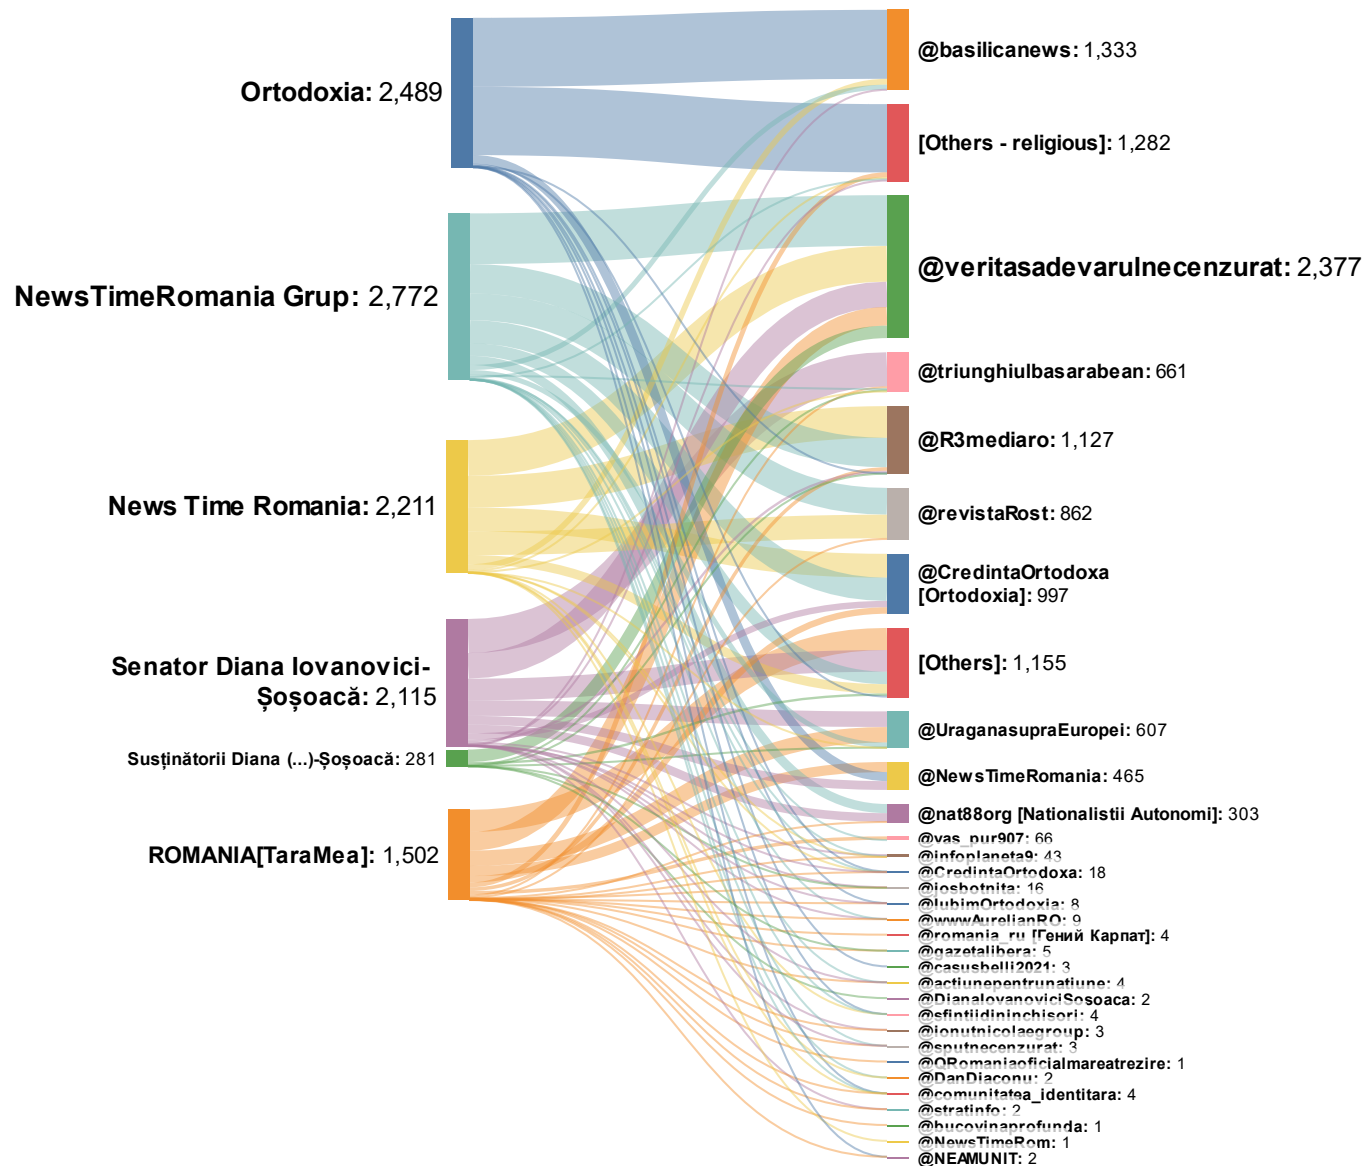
**Ortodoxia:** 2,489

**NewsTimeRomania Grup:** 2,772

**News Time Romania:** 2,211

**Senator Diana Iovanovici-Șoșoacă:** 2,115

**Susținătorii Diana (...)-Șoșoacă:** 281

**ROMANIA[TaraMea]:** 1,502

**@basilicanews:** 1,333
**[Others - religious]:** 1,282
**@veritasadevarulnecenzurat:** 2,377
**@triunghiulbasarabean:** 661
**@R3mediaro:** 1,127
**@revistaRost:** 862
**@CredintaOrtodoxa [Ortodoxia]:** 997
**[Others]:** 1,155
**@UraganasupraEuropei:** 607
**@NewsTimeRomania:** 465
**@nat88org [Nationalistii Autonomi]:** 303
**@vas_pur907:** 66
**@infoplaneta9:** 43
**@CredintaOrtodoxa:** 18
**@iosbotnita:** 16
**@IubimOrtodoxia:** 8
**@wwwAurelianRO:** 9
**@romania_ru [Гений Карпат]:** 4
**@gazetalibera:** 5
**@casusbelli2021:** 3
**@actiunepentrunatiune:** 4
**@DianaIovanoviciSosoaca:** 2
**@sfintiidininchisori:** 4
**@ionutnicolaegroup:** 3
**@sputnecenzurat:** 3
**@QRomaniaoficialmareatrezire:** 1
**@DanDiaconu:** 2
**@comunitatea_identitara:** 4
**@stratinfo:** 2
**@bucovinaprofunda:** 1
**@NewsTimeRom:** 1
**@NEAMUNIT:** 2